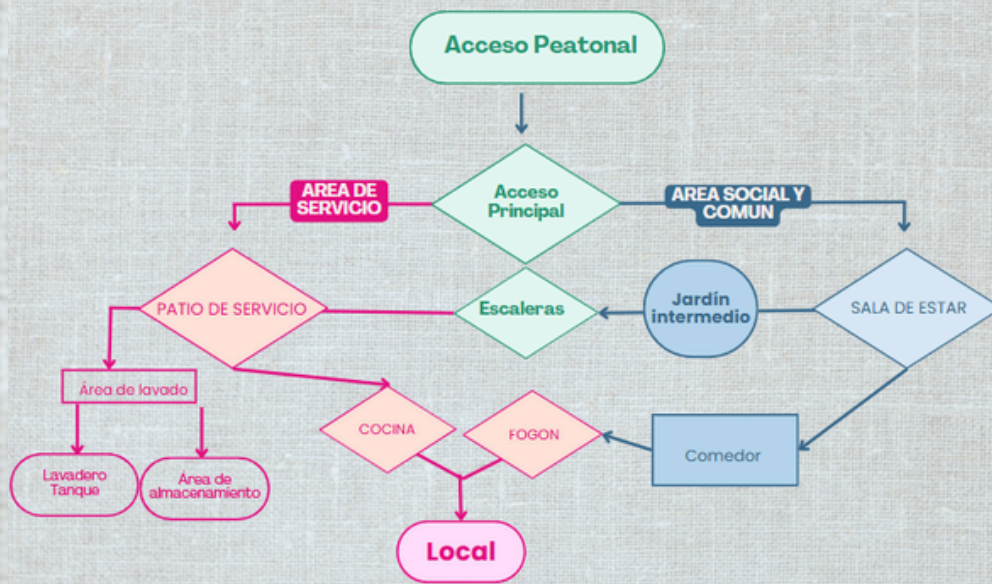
Acceso Peatonal

Acceso Principal

AREA DE SERVICIO

AREA SOCIAL Y COMUN

PATIO DE SERVICIO

Escaleras

Jardín intermedio

SALA DE ESTAR

Área de lavado

COCINA

FOGON

Comedor

Lavadero Tanque

Área de almacenamiento

Local